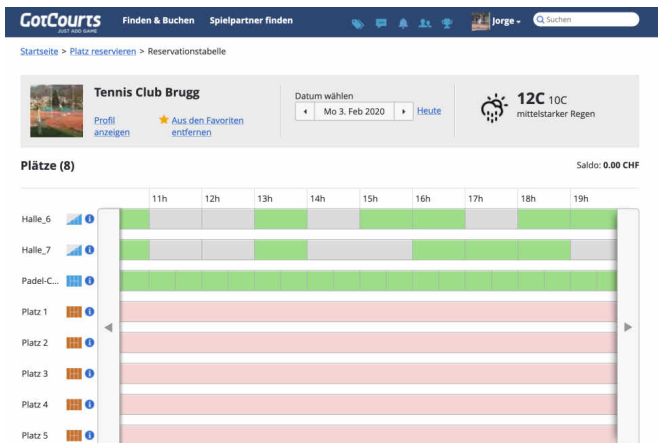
GotCourts
JUST ADD GAME

Finden & Buchen Spielpartner finden

Jorge

Suchen

Startseite > Platz reservieren > Reservationstabelle

Tennis Club Brugg

Profil anzeigen

Aus den Favoriten entfernen

Datum wählen

Mo 3. Feb 2020

Heute

12C 10C
mittelstarker Regen

Plätze (8)

Saldo: 0.00 CHF

11h 12h 13h 14h 15h 16h 17h 18h 19h

Halle_6

Halle_7

Padel-C...

Platz 1

Platz 2

Platz 3

Platz 4

Platz 5